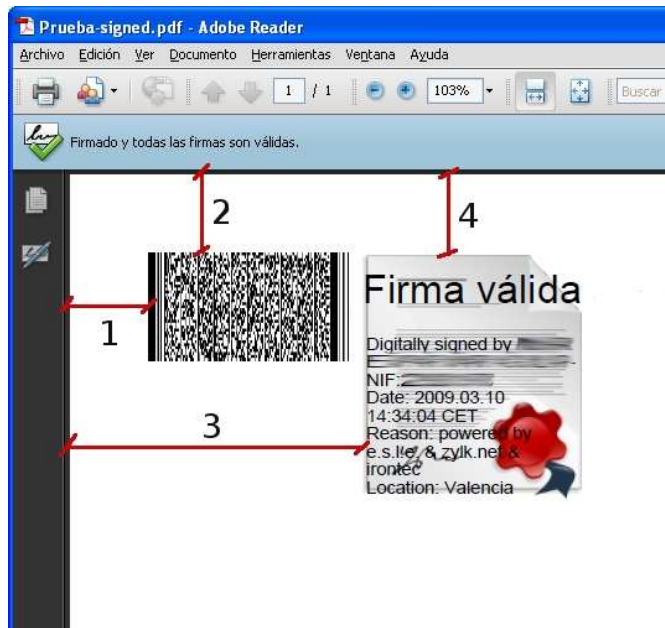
Prueba-signed.pdf - Adobe Reader

Archivo Edición Ver Documento Herramientas Ventana Ayuda

1 / 1 103% Buscar

Firmado y todas las firmas son válidas.

2

4

1

3

Firma válida

Digitally signed by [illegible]
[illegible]
NIF: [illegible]
Date: 2009.03.10 14:34:04 CET
Reason: powered by e.s.l.e. & zylk.net & irontec
Location: Valencia